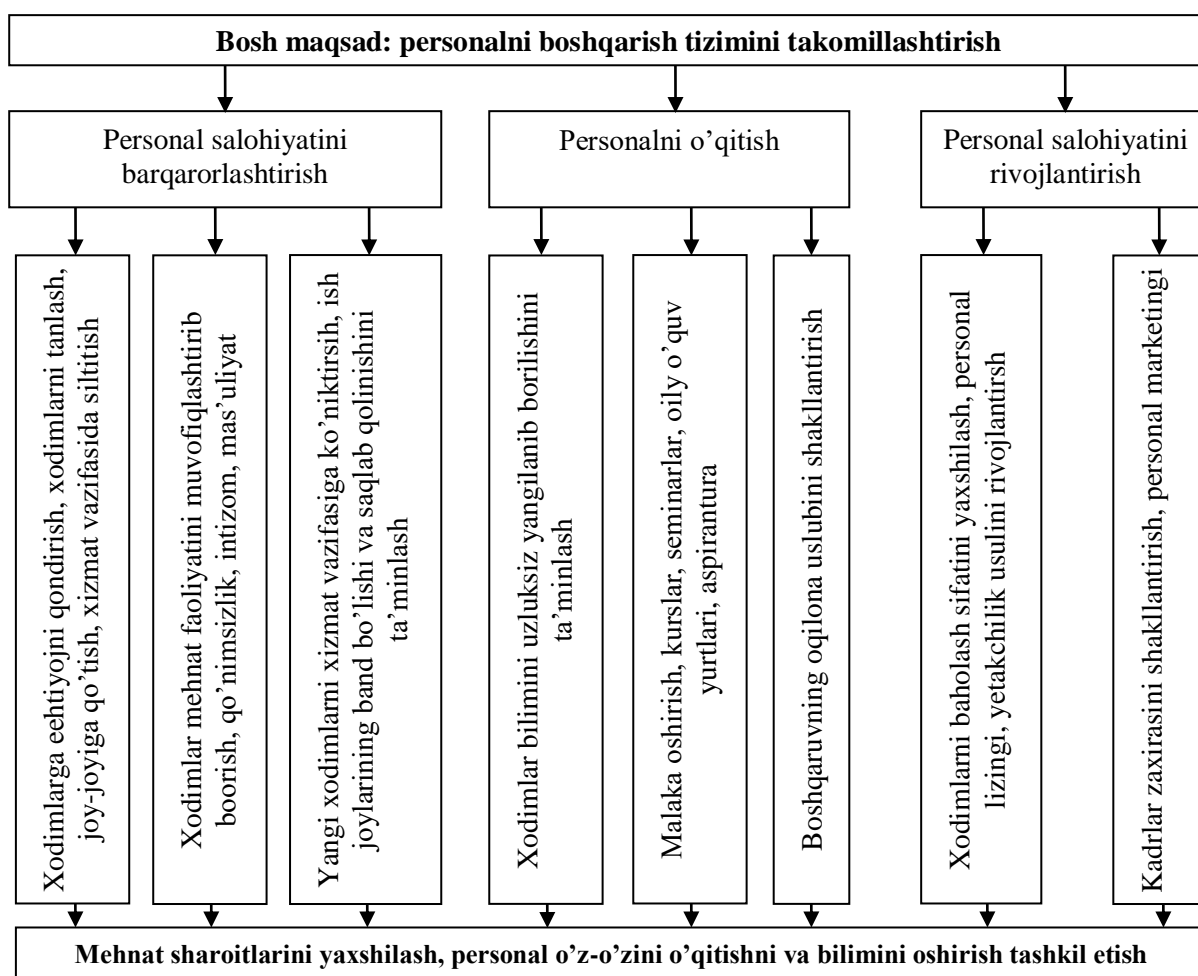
Bosh maqsad: personalni boshqarish tizimini takomillashtirish

Personal salohiyatini barqarorlashtirish

Personalni o'qitish

Personal salohiyatini rivojlantirish

Xodimlarga eehtiyojni qondirish, xodimlarni tanlash, joy-joyiga qo'tish, xizmat vazifasida siltitish

Xodimlar mehnat faoliyatini muvofiqlashtirib boorish, qo'nimsizlik, intizom, mas'uliyat

Yangi xodimlarni xizmat vazifasiga ko'niktirsih, ish joylarining band bo'lishi va saqlab qolinishini ta'minlash

Xodimlar bilimini uzluksiz yangilanib borilishini ta'minlash

Malaka oshirish, kurslar, seminarlar, oily o'quv yurtlari, aspirantura

Boshqaruvning oqilona uslubini shakllantirish

Xodimlarni baholash sifatini yaxshilash, personal lizingi, yetakchilik usulini rivojlantirsh

Kadrlar zaxirasini shakllantirish, personal marketingi

Mehnat sharoitlarini yaxshilash, personal o'z-o'zini o'qitishni va bilimini oshirish tashkil etish